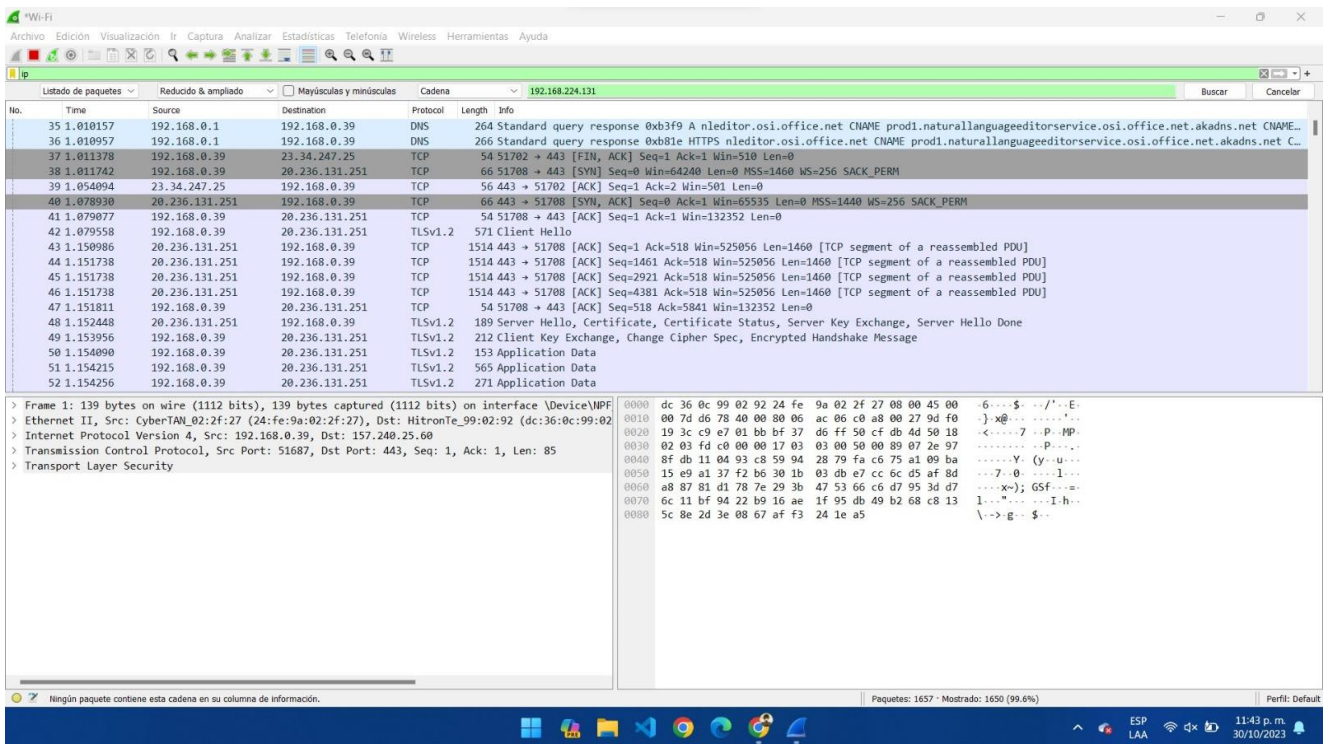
*Wi-Fi

Archivo Edición Visualización Ir Captura Analizar Estadísticas Telefonía Wireless Herramientas Ayuda

ip

Listado de paquetes | Reducido & ampliado | Mayúsculas y minúsculas | Cadena | 192.168.224.131 | Buscar | Cancelar

| No. | Time | Source | Destination | Protocol | Length | Info |
|---|---|---|---|---|---|---|
| 35 | 1.010157 | 192.168.0.1 | 192.168.0.39 | DNS | 264 | Standard query response 0xb3f9 A nleditor.osi.office.net CNAME prod1.naturallanguageeditorservice.osi.office.net.akadns.net CNAME… |
| 36 | 1.010957 | 192.168.0.1 | 192.168.0.39 | DNS | 266 | Standard query response 0xb81e HTTPS nleditor.osi.office.net CNAME prod1.naturallanguageeditorservice.osi.office.net.akadns.net C… |
| 37 | 1.011378 | 192.168.0.39 | 23.34.247.25 | TCP | 54 | 51702 → 443 [FIN, ACK] Seq=1 Ack=1 Win=510 Len=0 |
| 38 | 1.011742 | 192.168.0.39 | 20.236.131.251 | TCP | 66 | 51708 → 443 [SYN] Seq=0 Win=64240 Len=0 MSS=1460 WS=256 SACK_PERM |
| 39 | 1.054094 | 23.34.247.25 | 192.168.0.39 | TCP | 56 | 443 → 51702 [ACK] Seq=1 Ack=2 Win=501 Len=0 |
| 40 | 1.078930 | 20.236.131.251 | 192.168.0.39 | TCP | 66 | 443 → 51708 [SYN, ACK] Seq=0 Ack=1 Win=65535 Len=0 MSS=1440 WS=256 SACK_PERM |
| 41 | 1.079077 | 192.168.0.39 | 20.236.131.251 | TCP | 54 | 51708 → 443 [ACK] Seq=1 Ack=1 Win=132352 Len=0 |
| 42 | 1.079558 | 192.168.0.39 | 20.236.131.251 | TLSv1.2 | 571 | Client Hello |
| 43 | 1.150986 | 20.236.131.251 | 192.168.0.39 | TCP | 1514 | 443 → 51708 [ACK] Seq=1 Ack=518 Win=525056 Len=1460 [TCP segment of a reassembled PDU] |
| 44 | 1.151738 | 20.236.131.251 | 192.168.0.39 | TCP | 1514 | 443 → 51708 [ACK] Seq=1461 Ack=518 Win=525056 Len=1460 [TCP segment of a reassembled PDU] |
| 45 | 1.151738 | 20.236.131.251 | 192.168.0.39 | TCP | 1514 | 443 → 51708 [ACK] Seq=2921 Ack=518 Win=525056 Len=1460 [TCP segment of a reassembled PDU] |
| 46 | 1.151738 | 20.236.131.251 | 192.168.0.39 | TCP | 1514 | 443 → 51708 [ACK] Seq=4381 Ack=518 Win=525056 Len=1460 [TCP segment of a reassembled PDU] |
| 47 | 1.151811 | 192.168.0.39 | 20.236.131.251 | TCP | 54 | 51708 → 443 [ACK] Seq=518 Ack=5841 Win=132352 Len=0 |
| 48 | 1.152448 | 20.236.131.251 | 192.168.0.39 | TLSv1.2 | 189 | Server Hello, Certificate, Certificate Status, Server Key Exchange, Server Hello Done |
| 49 | 1.153956 | 192.168.0.39 | 20.236.131.251 | TLSv1.2 | 212 | Client Key Exchange, Change Cipher Spec, Encrypted Handshake Message |
| 50 | 1.154090 | 192.168.0.39 | 20.236.131.251 | TLSv1.2 | 153 | Application Data |
| 51 | 1.154215 | 192.168.0.39 | 20.236.131.251 | TLSv1.2 | 565 | Application Data |
| 52 | 1.154256 | 192.168.0.39 | 20.236.131.251 | TLSv1.2 | 271 | Application Data |

> Frame 1: 139 bytes on wire (1112 bits), 139 bytes captured (1112 bits) on interface \Device\NPF
> Ethernet II, Src: CyberTAN_02:2f:27 (24:fe:9a:02:2f:27), Dst: HitronTe_99:02:92 (dc:36:0c:99:02
> Internet Protocol Version 4, Src: 192.168.0.39, Dst: 157.240.25.60
> Transmission Control Protocol, Src Port: 51687, Dst Port: 443, Seq: 1, Ack: 1, Len: 85
> Transport Layer Security

0000 dc 36 0c 99 02 92 24 fe 9a 02 2f 27 08 00 45 00 ·6····$· ··/'··E·
0010 00 7d d6 78 40 00 80 06 ac 06 c0 a8 00 27 9d f0 ·}·x@··· ·····'··
0020 19 3c c9 e7 01 bb bf 37 d6 ff 50 cf db 4d 50 18 ·<·····7 ··P··MP·
0030 02 03 fd c0 00 00 17 03 03 00 50 00 89 07 2e 97 ········ ··P·····
0040 8f db 11 04 93 c8 59 94 28 79 fa c6 75 a1 09 ba ······Y· (y··u···
0050 15 e9 a1 37 f2 b6 30 1b 03 db e7 cc 6c d5 af 8d ···7··0· ····l···
0060 a8 87 81 d1 78 7e 29 3b 47 53 66 c6 d7 95 3d d7 ····x~); GSf···=·
0070 6c 11 bf 94 22 b9 16 ae 1f 95 db 49 b2 68 c8 13 l···"··· ···I·h··
0080 5c 8e 2d 3e 08 67 af f3 24 1e a5 \·->·g·· $··

Ningún paquete contiene esta cadena en su columna de información.

Paquetes: 1657 · Mostrado: 1650 (99.6%)

Perfil: Default

ESP LAA 11:43 p. m. 30/10/2023